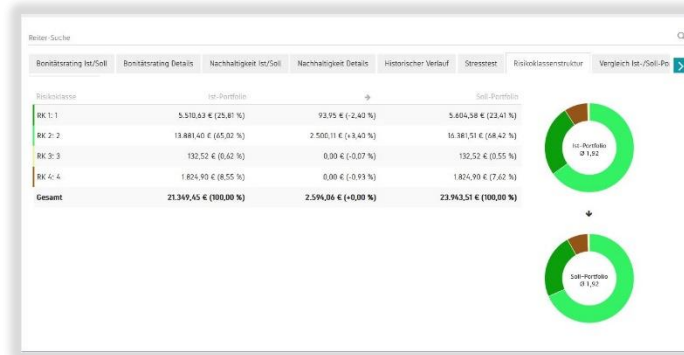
Berater-Suche

Bonitätsrating Ist/Soll | Bonitätsrating Details | Nachhaltigkeit Ist/Soll | Nachhaltigkeit Details | Historischer Verlauf | Stresstest | Risikoklassenstruktur | Vergleich Ist-/Soll-Po

| Risikoklasse | Ist-Portfolio | → | Soll-Portfolio |
|---|---|---|---|
| RK 1: 1 | 5.510,63 € (25,81 %) | 93,95 € (-2,40 %) | 5.604,58 € (23,41 %) |
| RK 2: 2 | 13.881,40 € (65,02 %) | 2.500,11 € (+3,40 %) | 16.381,51 € (68,42 %) |
| RK 3: 3 | 132,52 € (0,62 %) | 0,00 € (-0,07 %) | 132,52 € (0,55 %) |
| RK 4: 4 | 1.824,90 € (8,55 %) | 0,00 € (-0,93 %) | 1.824,90 € (7,62 %) |
| Gesamt | 21.349,45 € (100,00 %) | 2.594,06 € (+0,00 %) | 23.943,51 € (100,00 %) |

Ist-Portfolio
Ø 1,92

Soll-Portfolio
Ø 1,92